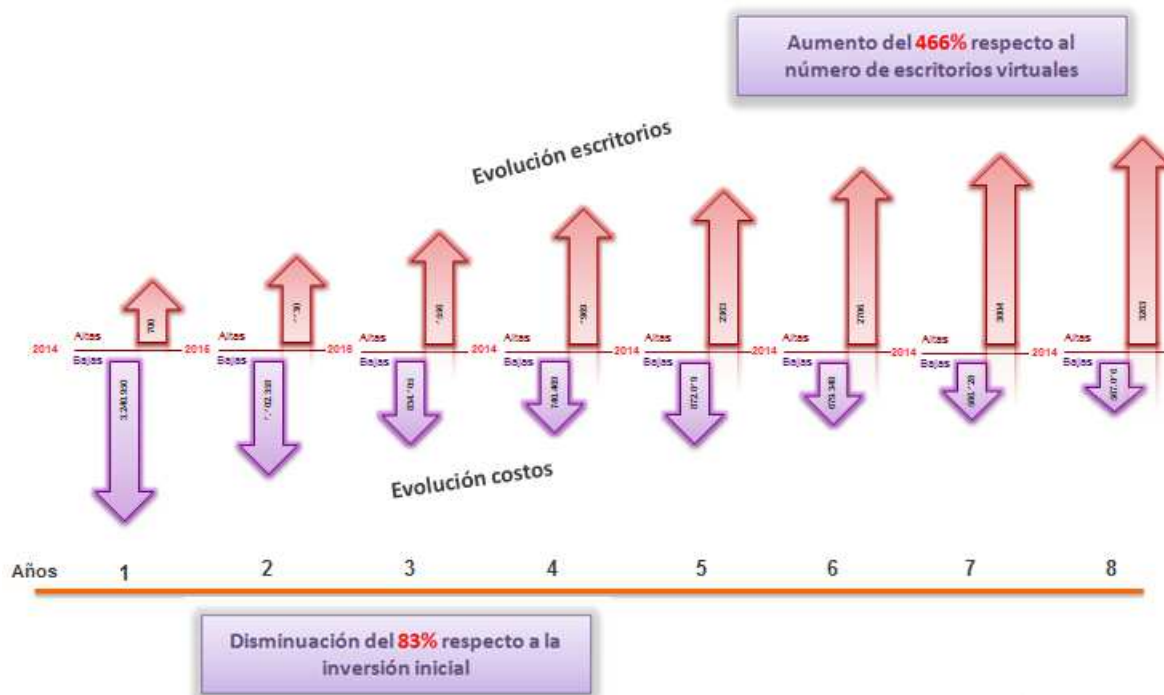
Aumento del 466% respecto al número de escritorios virtuales

Evolución escritorios

| Altas | Altas | Altas | Altas | Altas | Altas | Altas | Altas |
|---|---|---|---|---|---|---|---|
| 700 | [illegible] | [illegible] | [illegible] | 2303 | 2706 | 3004 | 3203 |
| 2014 — 2016 | 2016 | 2014 | 2014 | 2014 | 2014 | 2014 | 2014 |
| Bajas | Bajas | Bajas | Bajas | Bajas | Bajas | Bajas | Bajas |
| 3.240.930 | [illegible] | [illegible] | 740.400 | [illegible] | 670.348 | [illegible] | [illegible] |

Evolución costos

Años 1 2 3 4 5 6 7 8

Disminuación del 83% respecto a la inversión inicial